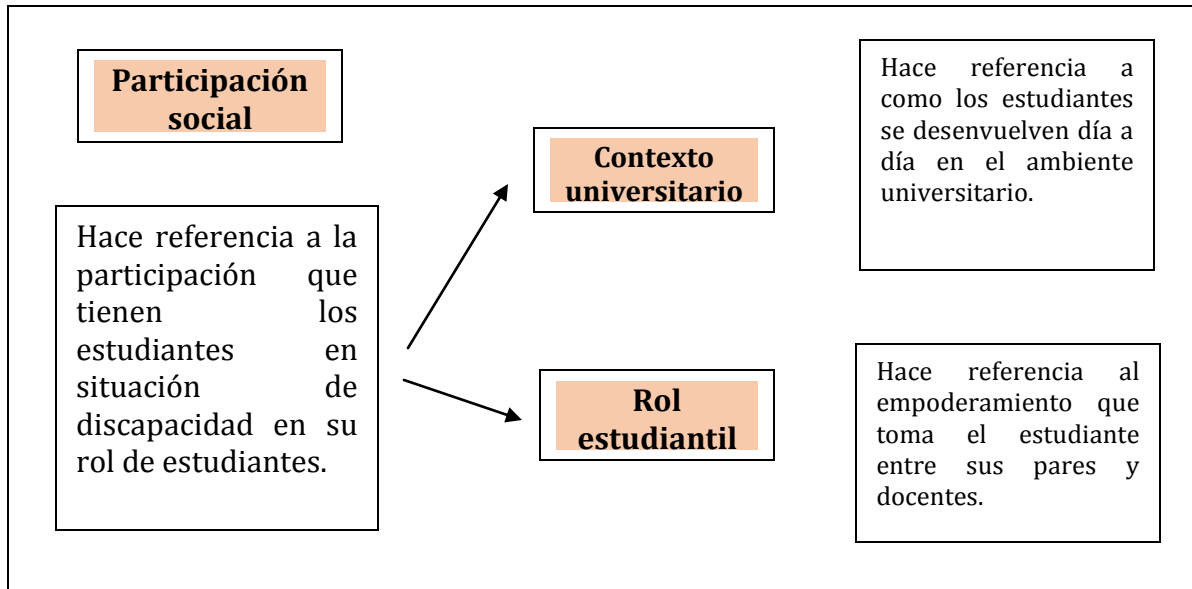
Participación social

Hace referencia a la participación que tienen los estudiantes en situación de discapacidad en su rol de estudiantes.

Contexto universitario

Hace referencia a como los estudiantes se desenvuelven día a día en el ambiente universitario.

Rol estudiantil

Hace referencia al empoderamiento que toma el estudiante entre sus pares y docentes.